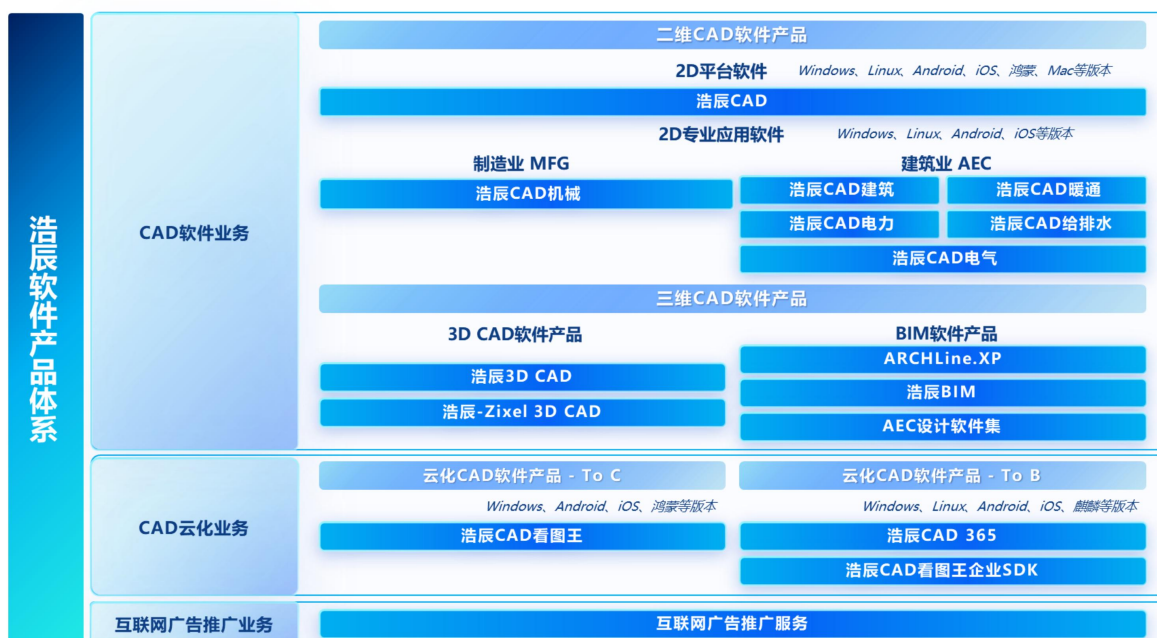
浩辰软件产品体系

CAD软件业务

二维CAD软件产品

2D平台软件 Windows、Linux、Android、iOS、鸿蒙、Mac等版本

浩辰CAD

2D专业应用软件 Windows、Linux、Android、iOS等版本

制造业 MFG

浩辰CAD机械

建筑业 AEC

浩辰CAD建筑
浩辰CAD暖通
浩辰CAD电力
浩辰CAD给排水
浩辰CAD电气

三维CAD软件产品

3D CAD软件产品

浩辰3D CAD
浩辰-Zixel 3D CAD

BIM软件产品

ARCHLine.XP
浩辰BIM
AEC设计软件集

CAD云化业务

云化CAD软件产品 - To C
Windows、Android、iOS、鸿蒙等版本
浩辰CAD看图王

云化CAD软件产品 - To B
Windows、Linux、Android、iOS、麒麟等版本
浩辰CAD 365
浩辰CAD看图王企业SDK

互联网广告推广业务

互联网广告推广服务